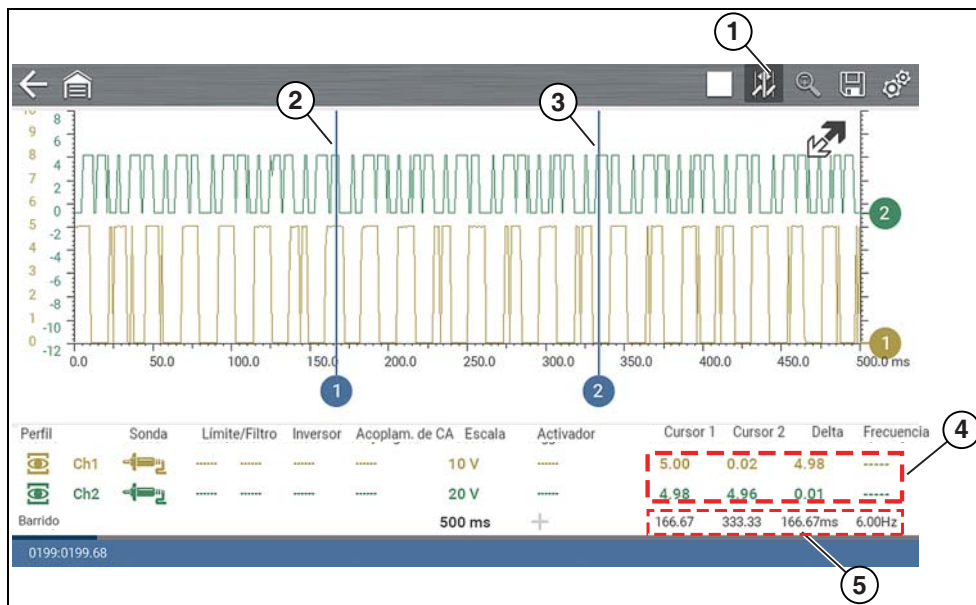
1
2
3
10
9
8
7
6
5
4
3
2
1
0
8
6
4
2
0
-2
-4
-6
-8
-10
-12
2
1
0.0
50.0
100.0
150.0
200.0
250.0
300.0
350.0
400.0
450.0
500.0 ms
1
2
4

| Perfil | | Sonda | Límite/Filtro | Inversor | Acoplam. de CA | Escala | Activador | Cursor 1 | Cursor 2 | Delta | Frecuencia |
|---|---|---|---|---|---|---|---|---|---|---|---|
| | Ch1 | | ------ ------ | ------ | ------ | 10 V | ------ | 5.00 | 0.02 | 4.98 | ------ |
| | Ch2 | | ------ ------ | ------ | ------ | 20 V | ------ | 4.98 | 4.96 | 0.01 | ------ |
| Barrido | | | | | | 500 ms | + | 166.67 | 333.33 | 166.67ms | 6.00Hz |

0199:0199.68
5